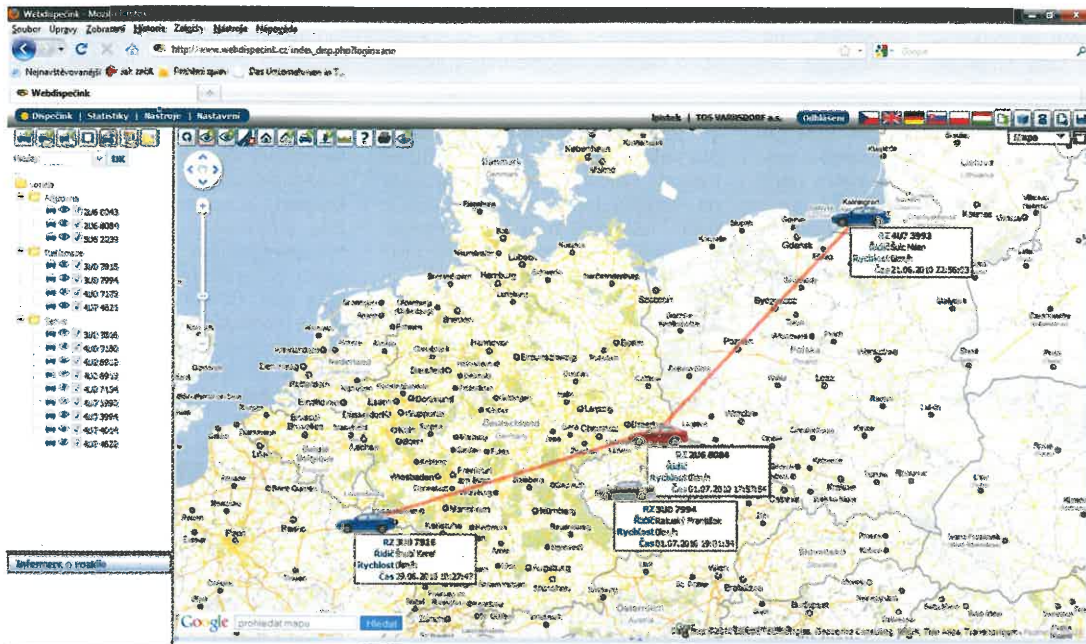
Webdispečink - Mozilla Firefox

Soubor Úpravy Zobrazení Historie Záložky Nástroje Nápověda

http://www.webdispecink.cz/index_dsp.php?login=ano

Nejnavštěvovanější Jak začít Poslední zprávy Das Unternehmen in T...

Webdispečink

Dispečink | Statistiky | Nástroje | Nastavení

Ipinbek | TOS VARNSDORF a.s. Odhlášení

Mapa

Hledej: OK

Vozidla
Alpona
2U6 0043
2U6 8084
3U6 2239
Rudhouse
3U0 7816
3U0 7994
4U0 7172
4U7 4821
Servis
3U0 7816
4U0 7180
4U0 6953
4U0 6919
4U7 7154
4U7 3992
4U7 3994
4U7 4014
4U7 4822

RZ 4U7 3993
Řidič Šulc Milan
Rychlost 0km/h
Čas 21.06.2010 22:56:23

RZ 2U6 8084
Řidič
Rychlost 0km/h
Čas 01.07.2010 17:57:54

RZ 3U0 7994
Řidič Rakaný František
Rychlost 0km/h
Čas 01.07.2010 19:01:34

RZ 3U0 7816
Řidič Šrubl Karel
Rychlost 0km/h
Čas 29.06.2010 15:27:47

Informace o vozidle

Google prohledat mapu Hledat

Gdansk Kaliningrad Hamburg Berlin Poznań Dortmund Leipzig Wiesbaden Dresden Praha